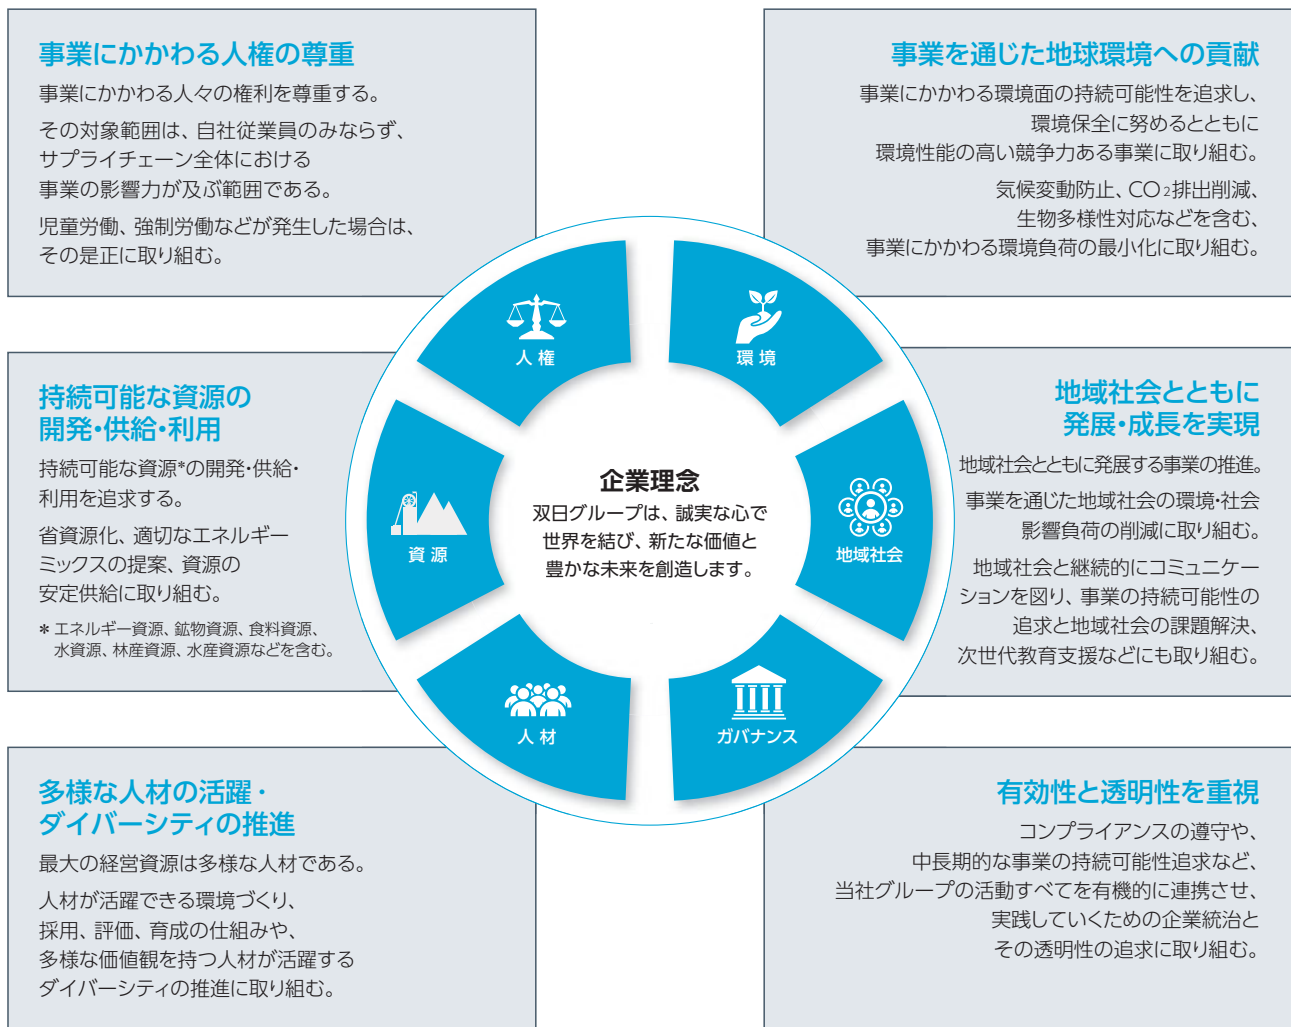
事業にかかわる人権の尊重

事業にかかわる人々の権利を尊重する。

その対象範囲は、自社従業員のみならず、サプライチェーン全体における事業の影響力が及ぶ範囲である。

児童労働、強制労働などが発生した場合は、その是正に取り組む。

事業を通じた地球環境への貢献

事業にかかわる環境面の持続可能性を追求し、環境保全に努めるとともに環境性能の高い競争力ある事業に取り組む。

気候変動防止、$CO_2$排出削減、生物多様性対応などを含む、事業にかかわる環境負荷の最小化に取り組む。

持続可能な資源の開発・供給・利用

持続可能な資源*の開発・供給・利用を追求する。

省資源化、適切なエネルギーミックスの提案、資源の安定供給に取り組む。

* エネルギー資源、鉱物資源、食料資源、水資源、林産資源、水産資源などを含む。

地域社会とともに発展・成長を実現

地域社会とともに発展する事業の推進。

事業を通じた地域社会の環境・社会影響負荷の削減に取り組む。

地域社会と継続的にコミュニケーションを図り、事業の持続可能性の追求と地域社会の課題解決、次世代教育支援などにも取り組む。

人 権

環 境

資 源

地域社会

人 材

ガバナンス

企業理念

双日グループは、誠実な心で世界を結び、新たな価値と豊かな未来を創造します。

多様な人材の活躍・ダイバーシティの推進

最大の経営資源は多様な人材である。

人材が活躍できる環境づくり、採用、評価、育成の仕組みや、多様な価値観を持つ人材が活躍するダイバーシティの推進に取り組む。

有効性と透明性を重視

コンプライアンスの遵守や、中長期的な事業の持続可能性追求など、当社グループの活動すべてを有機的に連携させ、実践していくための企業統治とその透明性の追求に取り組む。